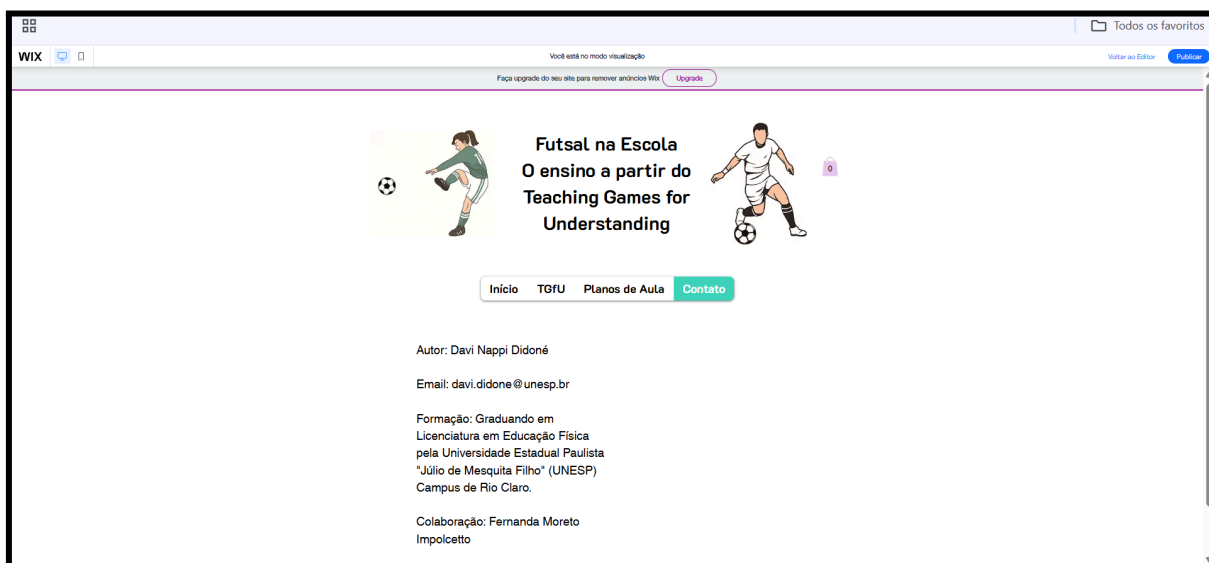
Todos os favoritos

WIX

Você está no modo visualização

Voltar ao Editor

Publicar

Faça upgrade do seu site para remover anúncios Wix

Upgrade

Futsal na Escola
O ensino a partir do
Teaching Games for
Understanding

0

Início

TGfU

Planos de Aula

Contato

Autor: Davi Nappi Didoné

Email: davi.didone@unesp.br

Formação: Graduando em Licenciatura em Educação Física pela Universidade Estadual Paulista "Júlio de Mesquita Filho" (UNESP) Campus de Rio Claro.

Colaboração: Fernanda Moreto Impolcetto